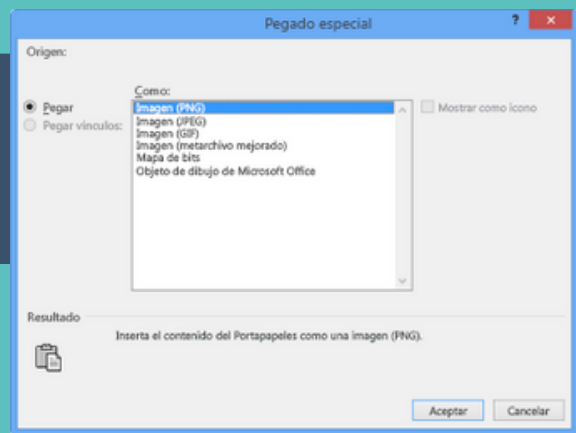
Pegado especial

?

Origen:

Como:

Pegar

Pegar vínculos:

Imagen (PNG)
Imagen (JPEG)
Imagen (GIF)
Imagen (metarchivo mejorado)
Mapa de bits
Objeto de dibujo de Microsoft Office

Mostrar como icono

Resultado

Inserta el contenido del Portapapeles como una imagen (PNG).

Aceptar

Cancelar